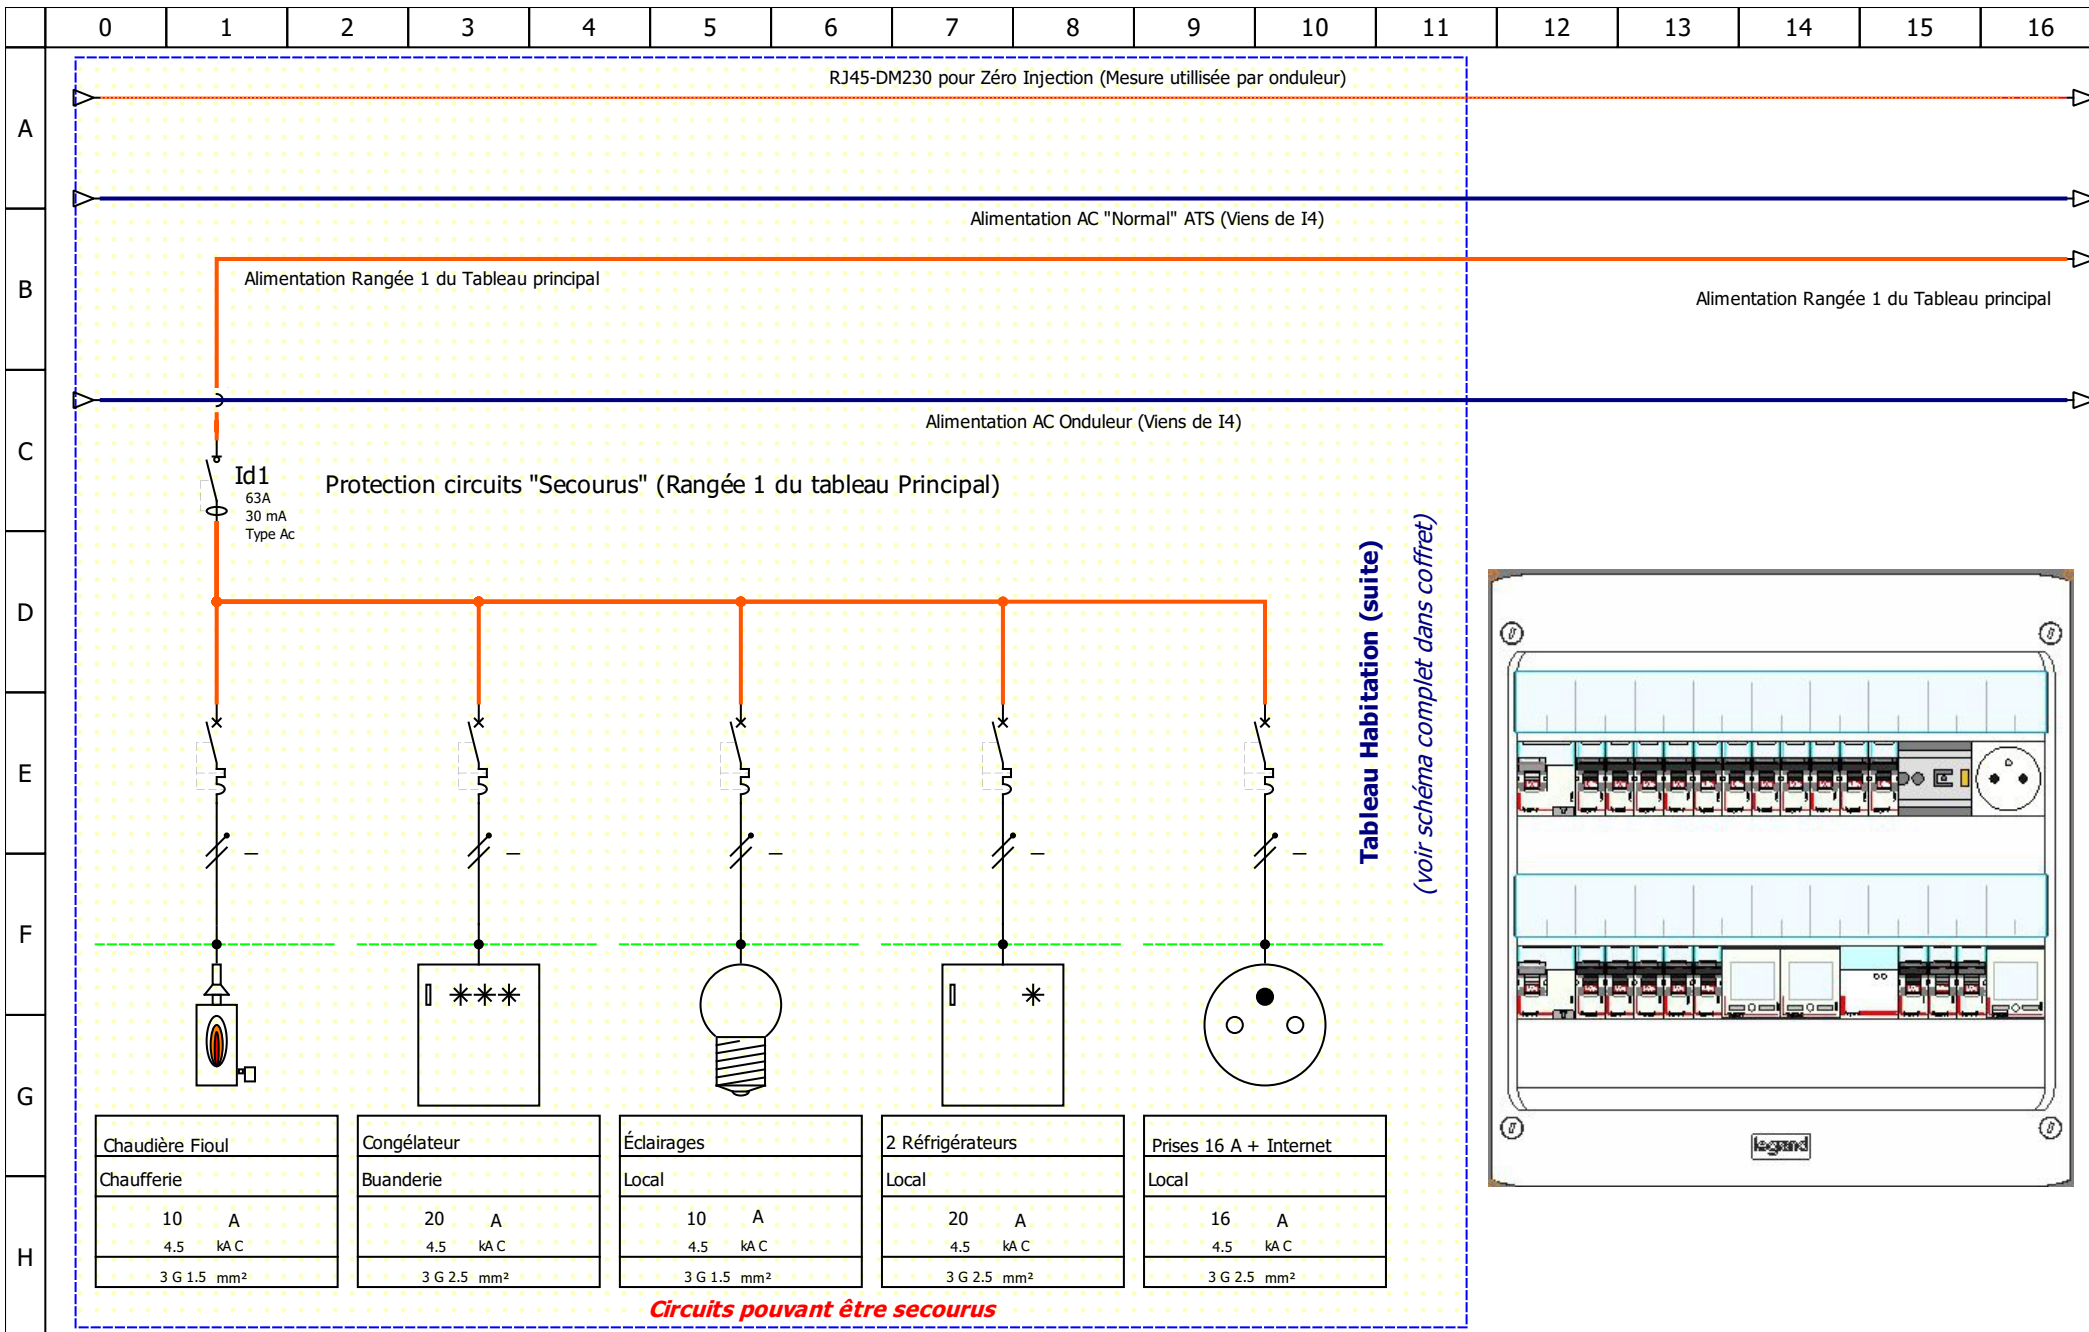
0 1 2 3 4 5 6 7 8 9 10 11 12 13 14 15 16

A

B

C

D

E

F

G

H

RJ45-DM230 pour Zéro Injection (Mesure utillisée par onduleur)

Alimentation AC "Normal" ATS (Viens de I4)

Alimentation Rangée 1 du Tableau principal

Alimentation Rangée 1 du Tableau principal

Alimentation AC Onduleur (Viens de I4)

Id1
63A
30 mA
Type Ac

Protection circuits "Secourus" (Rangée 1 du tableau Principal)

Tableau Habitation (suite)

(voir schéma complet dans coffret)

| Chaudière Fioul | Congélateur | Éclairages | 2 Réfrigérateurs | Prises 16 A + Internet |
|---|---|---|---|---|
| Chaufferie | Buanderie | Local | Local | Local |
| 10 A 4.5 kA C | 20 A 4.5 kA C | 10 A 4.5 kA C | 20 A 4.5 kA C | 16 A 4.5 kA C |
| 3 G 1.5 mm² | 3 G 2.5 mm² | 3 G 1.5 mm² | 3 G 2.5 mm² | 3 G 2.5 mm² |

Circuits pouvant être secourus

legrand